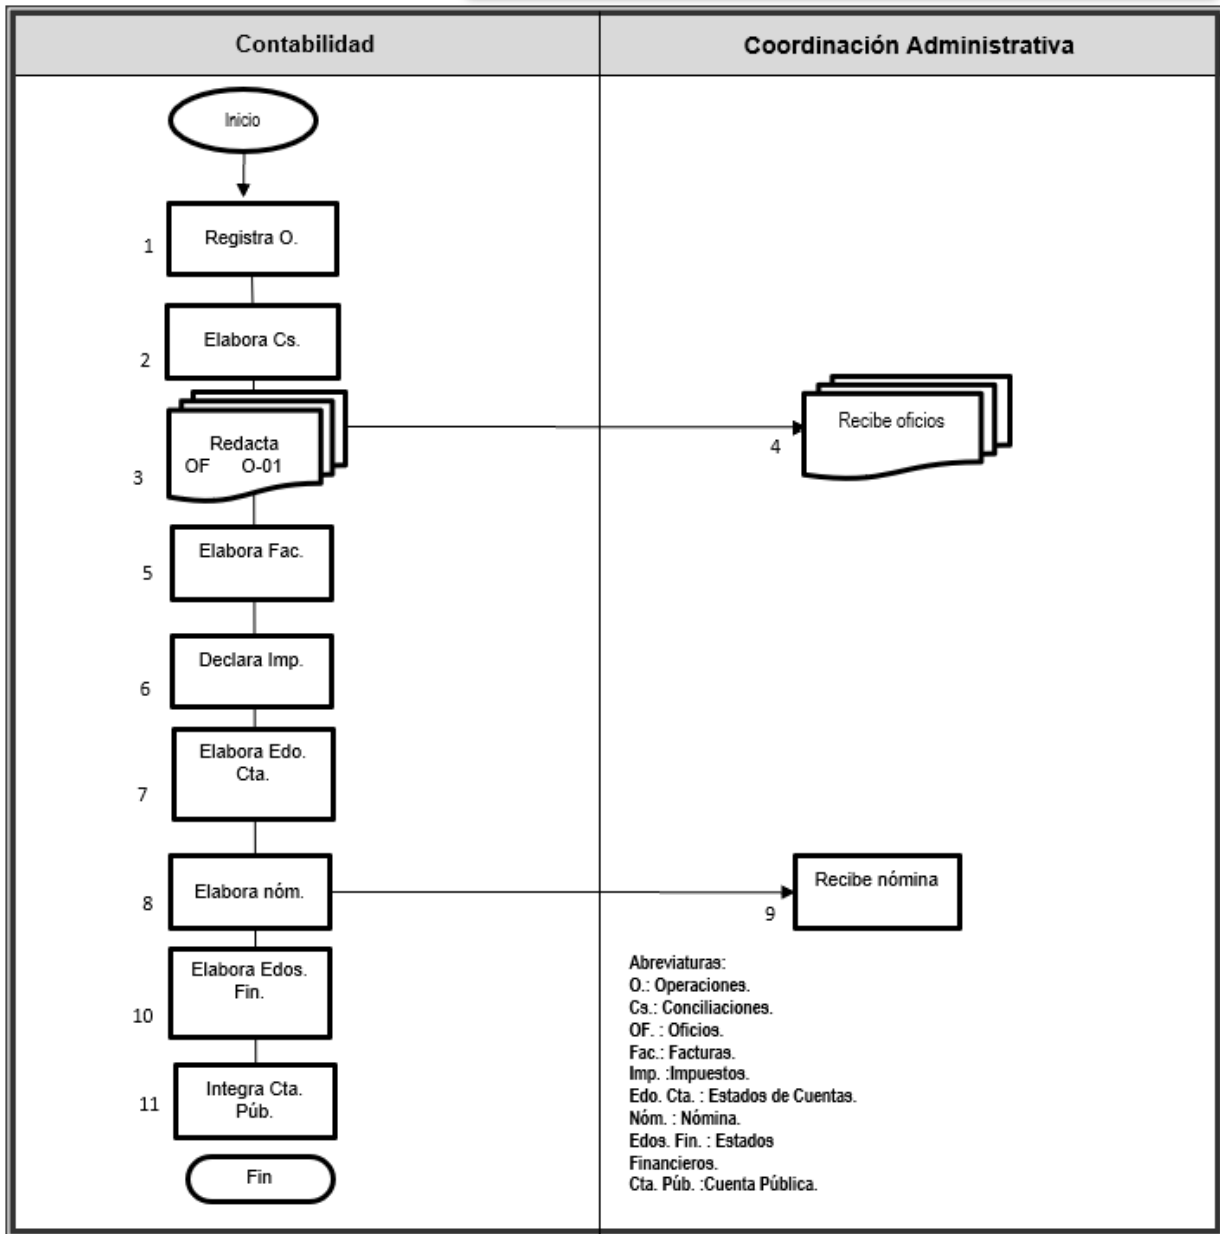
| Contabilidad | Coordinación Administrativa |
|---|---|

Inicio

1 Registra O.

2 Elabora Cs.

3 Redacta OF O-01

4 Recibe oficios

5 Elabora Fac.

6 Declara Imp.

7 Elabora Edo. Cta.

8 Elabora nóm.

9 Recibe nómina

10 Elabora Edos. Fin.

11 Integra Cta. Púb.

Fin

Abreviaturas:
O.: Operaciones.
Cs.: Conciliaciones.
OF. : Oficios.
Fac.: Facturas.
Imp. :Impuestos.
Edo. Cta. : Estados de Cuentas.
Nóm. : Nómina.
Edos. Fin. : Estados Financieros.
Cta. Púb. :Cuenta Pública.